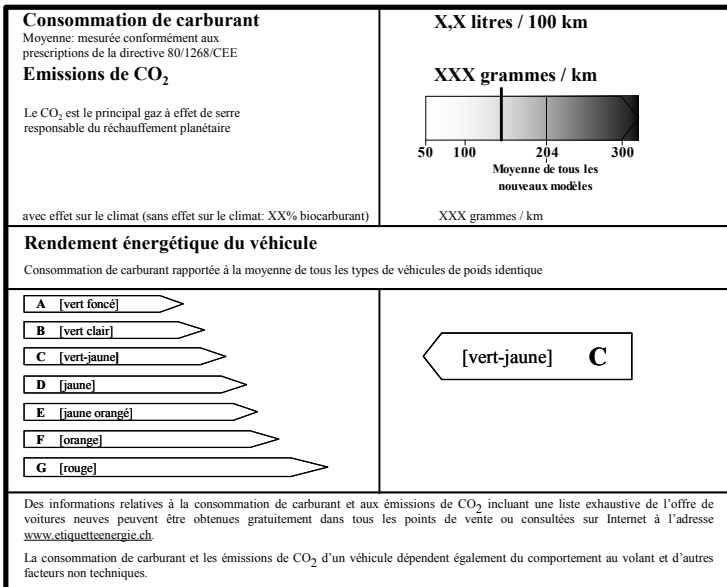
**Consommation de carburant**
Moyenne: mesurée conformément aux prescriptions de la directive 80/1268/CEE

**X,X litres / 100 km**

**Emissions de $CO_2$**

Le $CO_2$ est le principal gaz à effet de serre responsable du réchauffement planétaire

**XXX grammes / km**

50 100 204 300

Moyenne de tous les nouveaux modèles

avec effet sur le climat (sans effet sur le climat: XX% biocarburant)

XXX grammes / km

**Rendement énergétique du véhicule**

Consommation de carburant rapportée à la moyenne de tous les types de véhicules de poids identique

A [vert foncé]
B [vert clair]
C [vert-jaune]
D [jaune]
E [jaune orangé]
F [orange]
G [rouge]

[vert-jaune] C

Des informations relatives à la consommation de carburant et aux émissions de $CO_2$ incluant une liste exhaustive de l'offre de voitures neuves peuvent être obtenues gratuitement dans tous les points de vente ou consultées sur Internet à l'adresse www.etiquetteenergie.ch.

La consommation de carburant et les émissions de $CO_2$ d'un véhicule dépendent également du comportement au volant et d'autres facteurs non techniques.